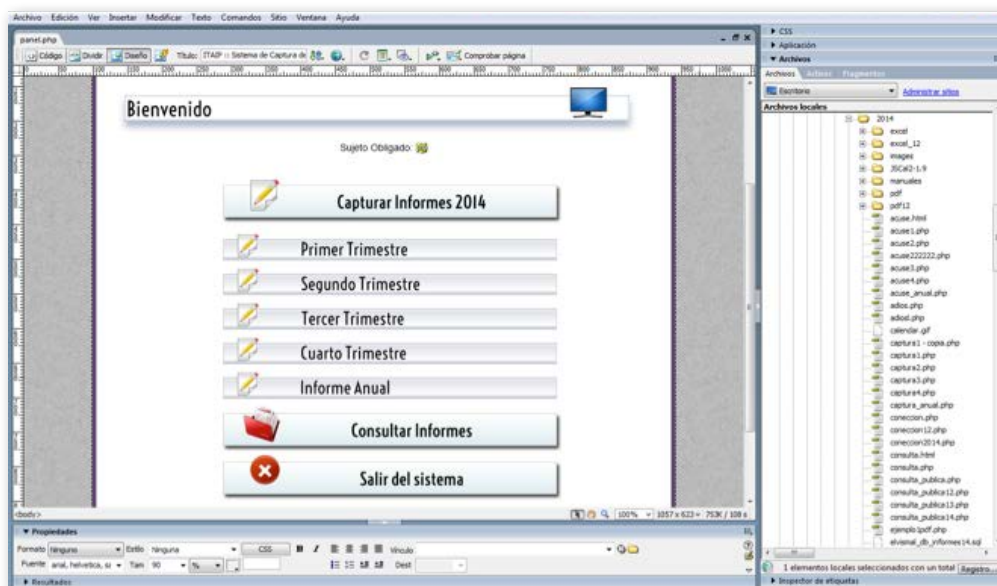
Archivo Edición Ver Insertar Modificar Texto Comandos Sitio Ventana Ayuda

panel.php

Código Dividir Diseño Título: ITAIP :: Sistema de Captura de Comprobar página

Bienvenido

Sujeto Obligado:

Capturar Informes 2014

Primer Trimestre

Segundo Trimestre

Tercer Trimestre

Cuarto Trimestre

Informe Anual

Consultar Informes

Salir del sistema

<body>

100% 1057 x 623 753K / 108 s

▼ Propiedades

Formato Ninguno Estilo Ninguna CSS B I Vínculo

Fuente arial, helvetica, sa Tam 90 % Dest

▸ Resultados

▸ CSS
▸ Aplicación
▼ Archivos
Archivos Activos Fragmentos
Escritorio Administrar sitios
Archivos locales
2014
excel
excel_12
images
JSCal2-1.9
manuales
pdf
pdf12
acuse.html
acuse1.php
acuse2.php
acuse222222.php
acuse3.php
acuse4.php
acuse_anual.php
adios.php
adiosl.php
calendar.gif
captura1 - copia.php
captura1.php
captura2.php
captura3.php
captura4.php
captura_anual.php
conecxion.php
conecxion12.php
conecxion2014.php
consulta.html
consulta.php
consulta_publica.php
consulta_publica12.php
consulta_publica13.php
consulta_publica14.php
ejemplo1pdf.php
elvismal_db_informes14.sql

1 elementos locales seleccionados con un total Registro...
▸ Inspector de etiquetas